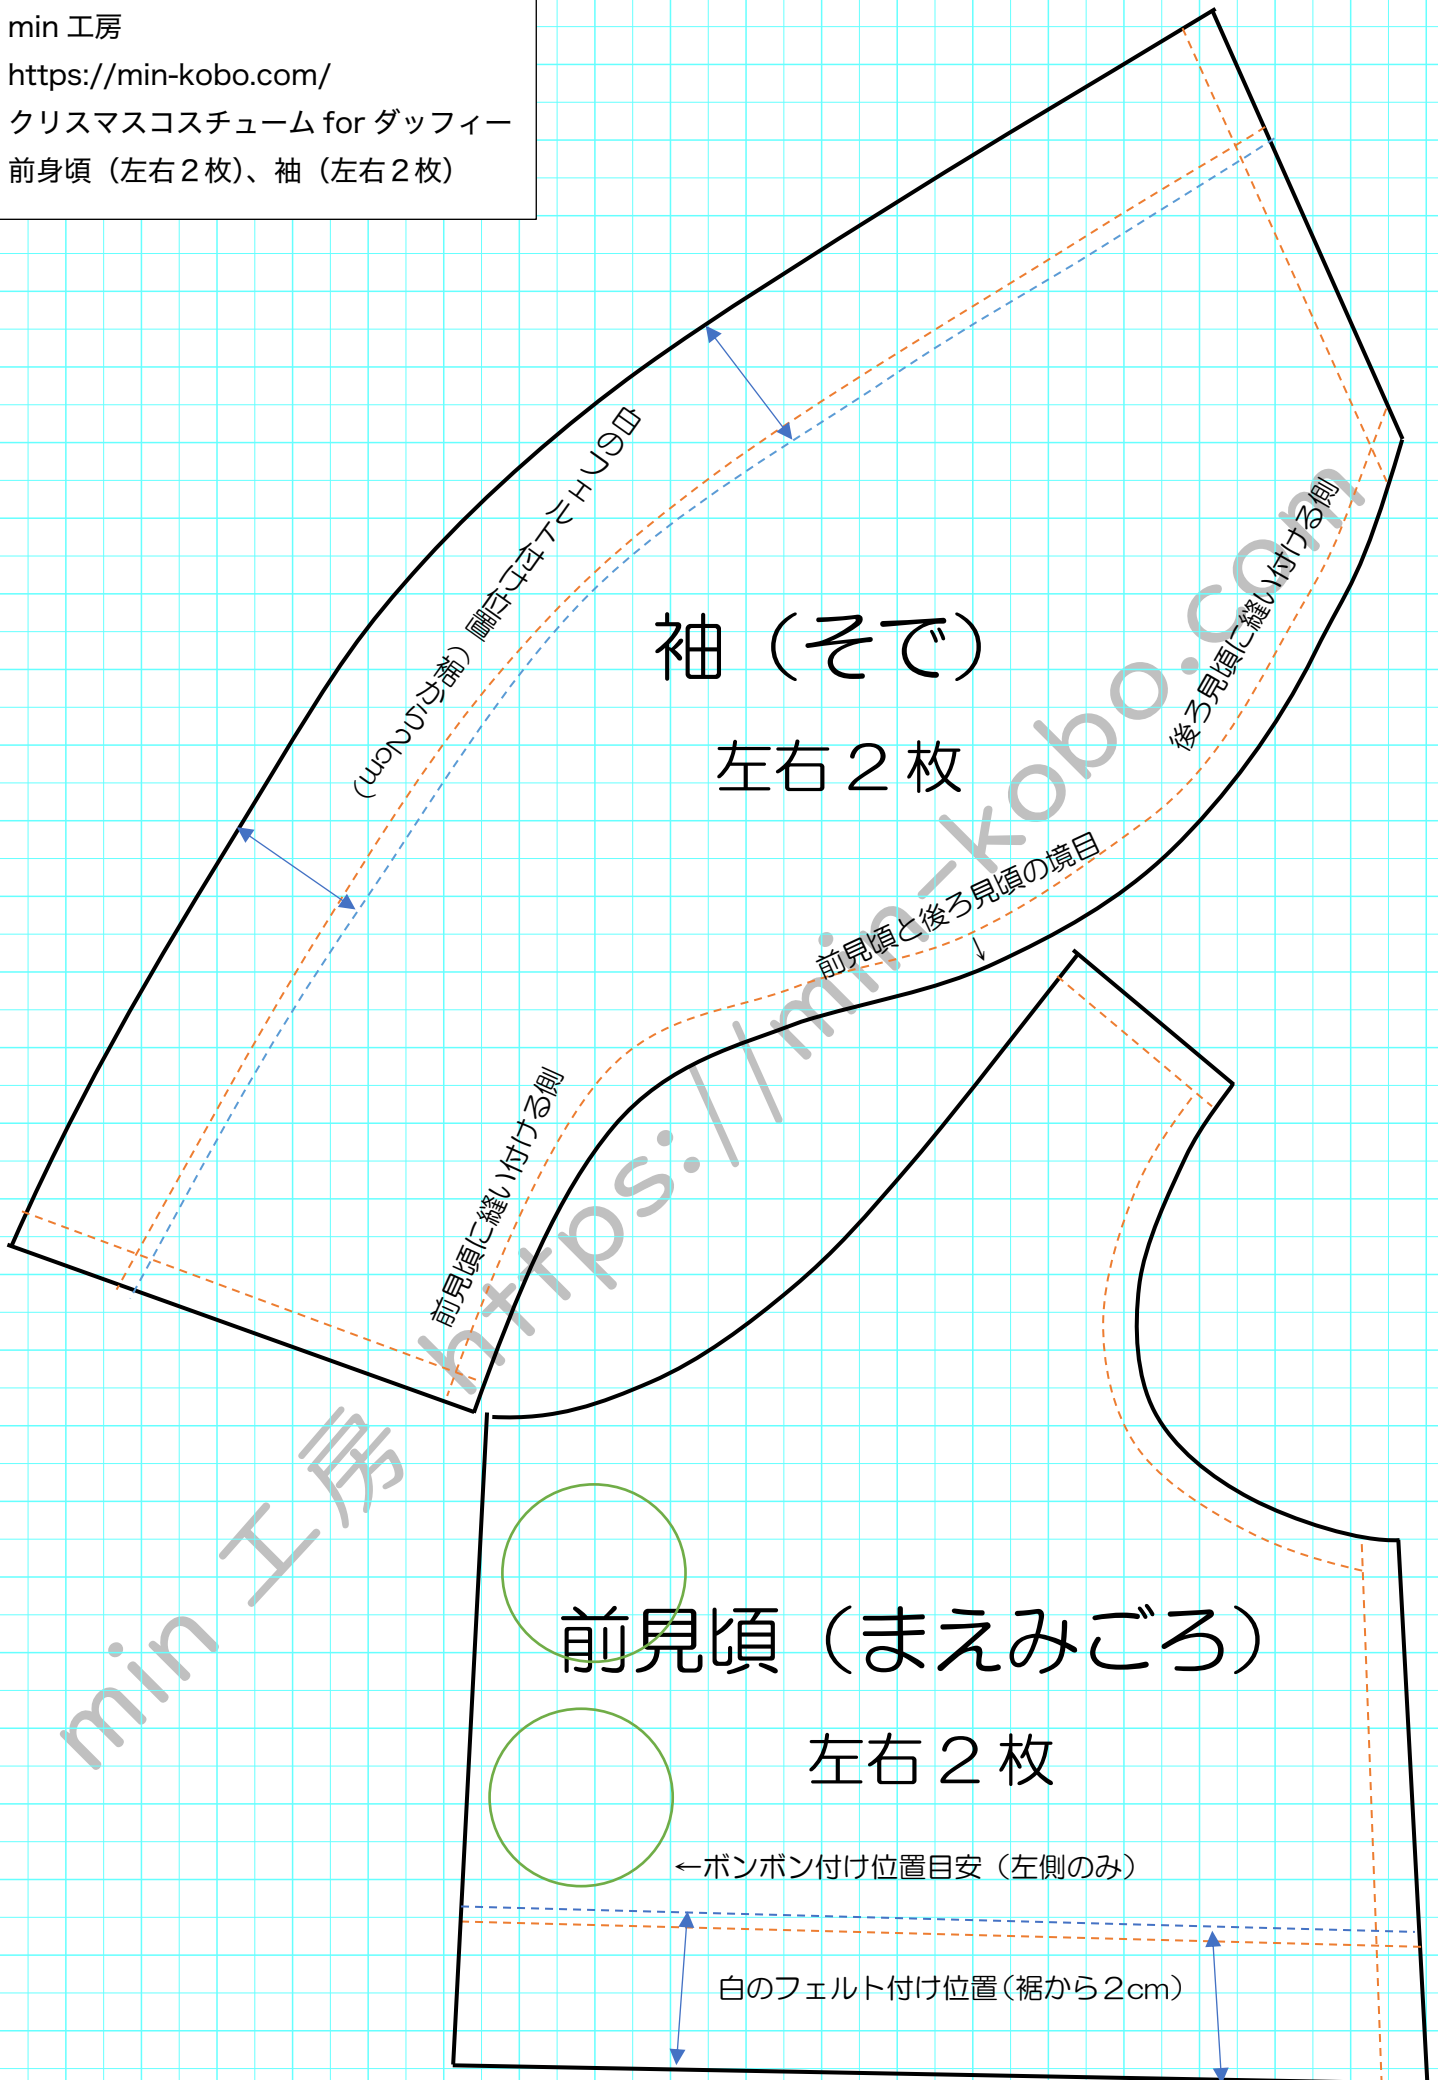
min 工房
https://min-kobo.com/
クリスマスコスチューム for ダッフィー
前身頃（左右２枚）、袖（左右２枚）

白のフェルト付け位置（袖から2cm）

袖（そで）
左右２枚

後ろ見頃に縫い付ける側

前見頃と後ろ見頃の境目

前見頃に縫い付ける側

前見頃（まえみごろ）
左右２枚

←ボンボン付け位置目安（左側のみ）

白のフェルト付け位置（裾から2cm）

https://min-kobo.com
min 工房